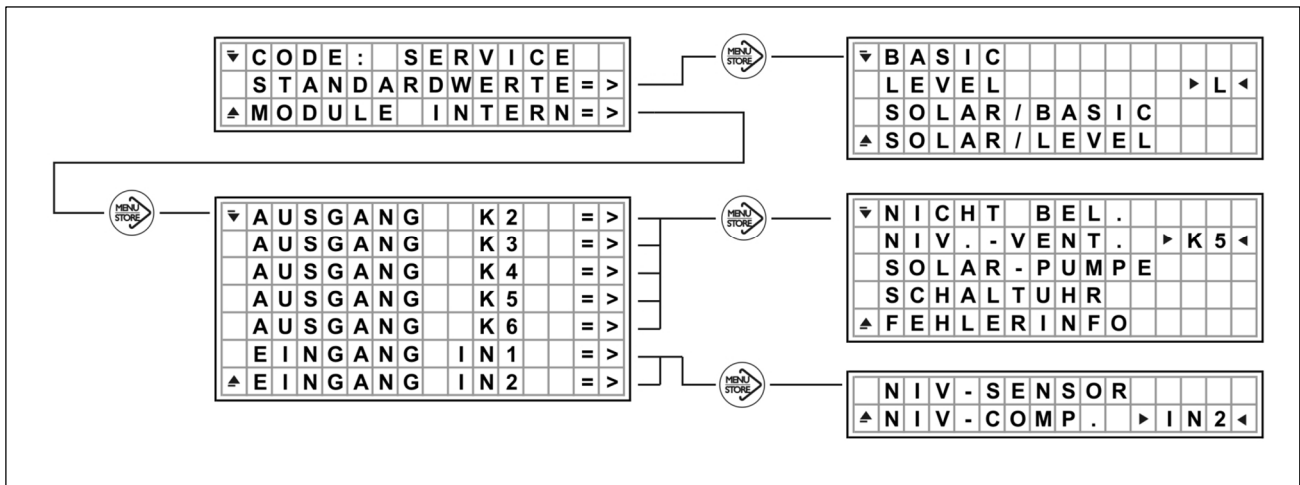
CODE: SERVICE
STANDARDWERTE=>
MODULE INTERN=>

MENU STORE

BASIC
LEVEL ►L◄
SOLAR/BASIC
SOLAR/LEVEL

MENU STORE

AUSGANG K2 =>
AUSGANG K3 =>
AUSGANG K4 =>
AUSGANG K5 =>
AUSGANG K6 =>
EINGANG IN1 =>
EINGANG IN2 =>

MENU STORE

NICHT BEL.
NIV.-VENT. ►K5◄
SOLAR-PUMPE
SCHALTUHR
FEHLERINFO

MENU STORE

NIV-SENSOR
NIV-COMP. ►IN2◄